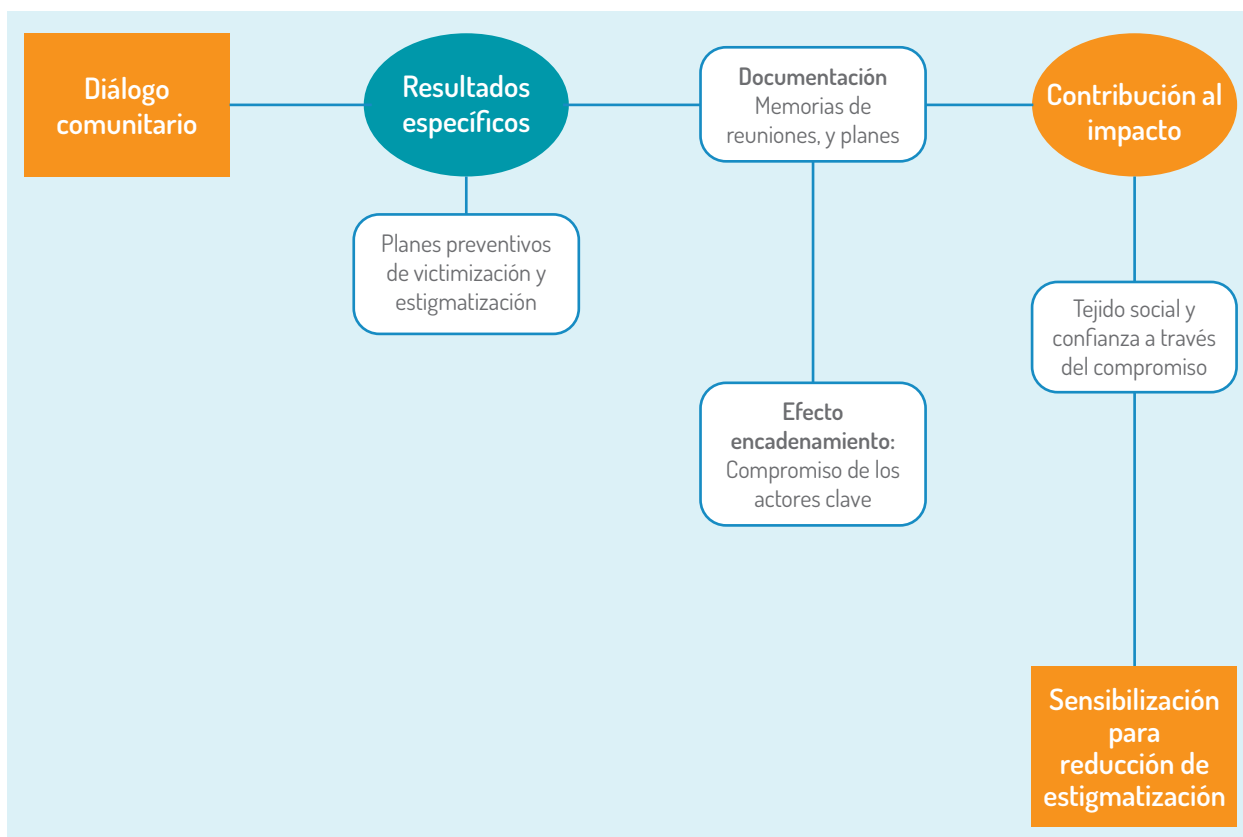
Diálogo comunitario

Resultados específicos

Planes preventivos de victimización y estigmatización

Documentación
Memorias de reuniones, y planes

Efecto encadenamiento:
Compromiso de los actores clave

Contribución al impacto

Tejido social y confianza a través del compromiso

Sensibilización para reducción de estigmatización